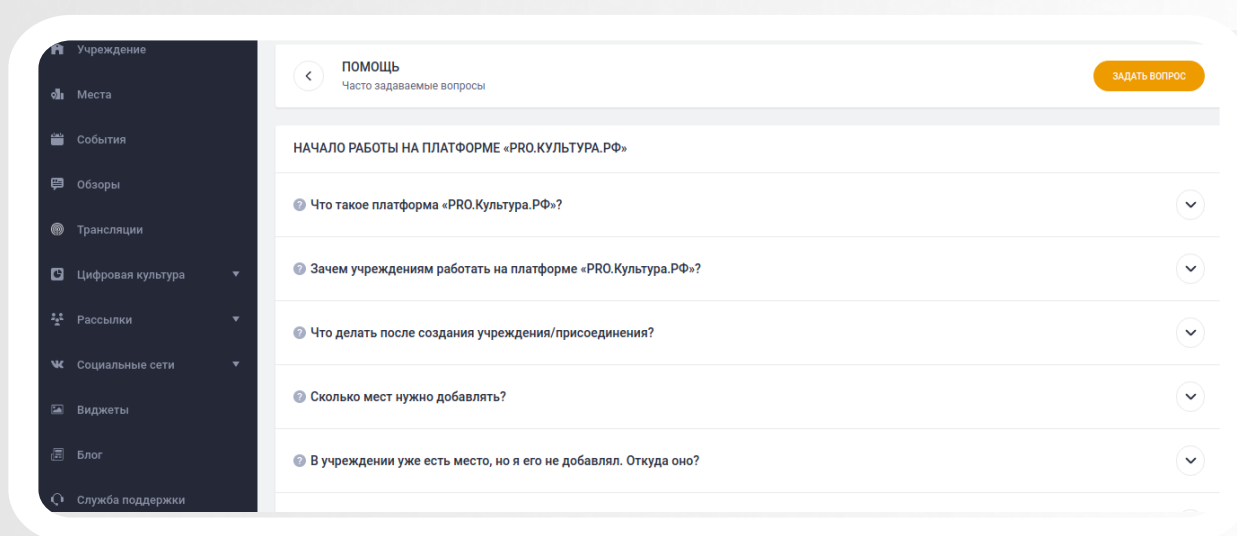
Учреждение
Места
События
Обзоры
Трансляции
Цифровая культура
Рассылки
Социальные сети
Виджеты
Блог
Служба поддержки

ПОМОЩЬ
Часто задаваемые вопросы

ЗАДАТЬ ВОПРОС

НАЧАЛО РАБОТЫ НА ПЛАТФОРМЕ «PRO.КУЛЬТУРА.РФ»

Что такое платформа «PRO.Культура.РФ»?

Зачем учреждениям работать на платформе «PRO.Культура.РФ»?

Что делать после создания учреждения/присоединения?

Сколько мест нужно добавлять?

В учреждении уже есть место, но я его не добавлял. Откуда оно?